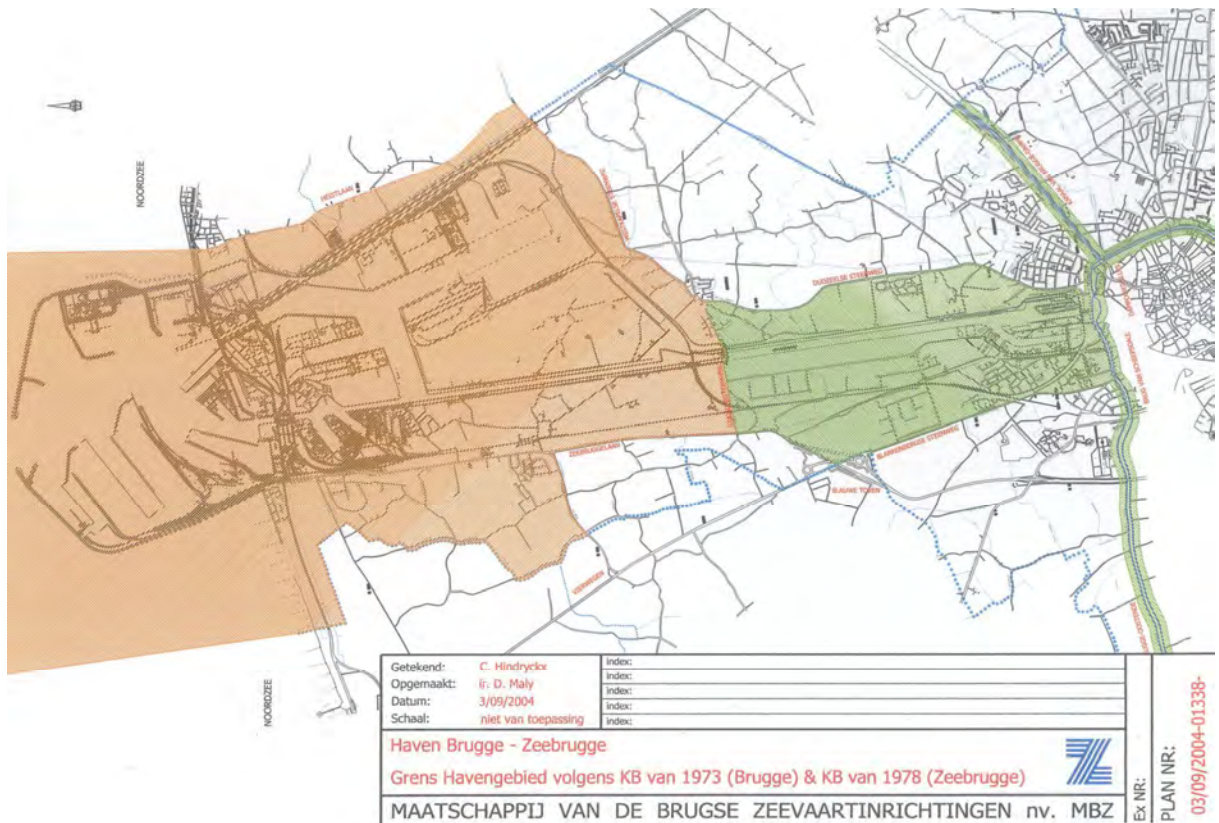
NOORDZEE

WESTLAAN

ZEEBRUGGELAAN

DUDZEELSE STEENWEG

BLANKENBERGSE STEENWEG

BLAUWE TOREN

VIERWEGEN

NOORDZEE

| Getekend: | C. Hindryckx | index: |
|---|---|---|
| Opgemaakt: | ir. D. Maly | index: |
| Datum: | 3/09/2004 | index: |
| Schaal: | niet van toepassing | index: |
| | | index: |

Haven Brugge - Zeebrugge

Grens Havengebied volgens KB van 1973 (Brugge) & KB van 1978 (Zeebrugge)

MAATSCHAPPIJ VAN DE BRUGSE ZEEVAARTINRICHTINGEN nv. MBZ

Ex NR:

PLAN NR: 03/09/2004-01338-